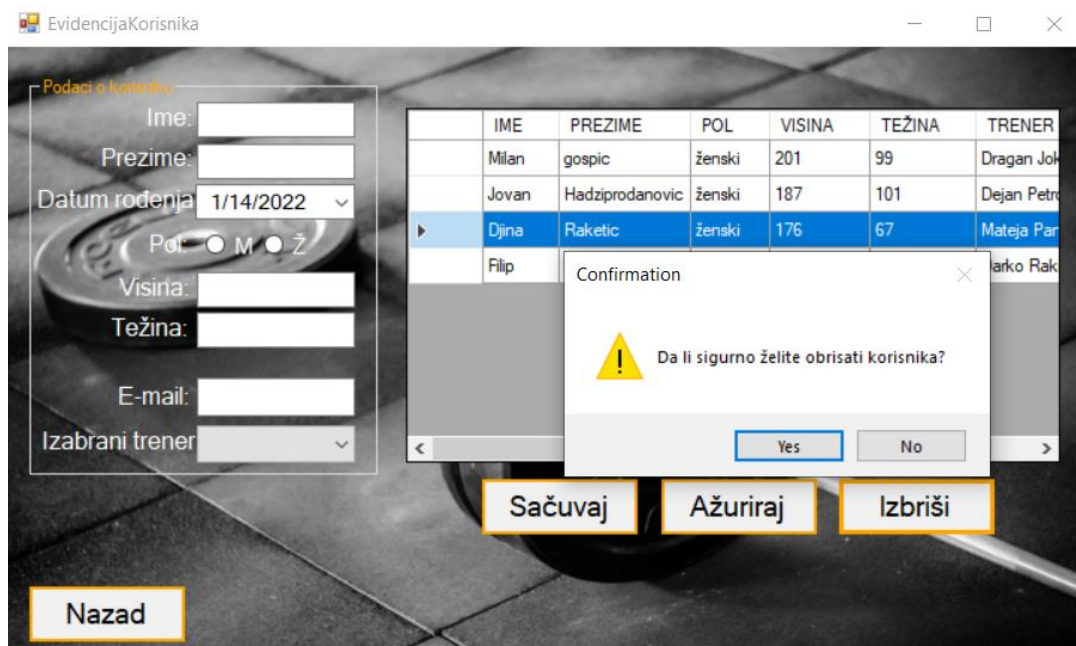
EvidencijaKorisnika

Podaci o korisniku

Ime:

Prezime:

Datum rođenja 1/14/2022

Pol: M Ž

Visina:

Težina:

E-mail:

Izabrani trener

| | IME | PREZIME | POL | VISINA | TEŽINA | TRENER |
|---|---|---|---|---|---|---|
| | Milan | gospic | ženski | 201 | 99 | Dragan Jok |
| | Jovan | Hadziprodanovic | ženski | 187 | 101 | Dejan Petr |
| ▸ | Djina | Raketic | ženski | 176 | 67 | Mateja Par |
| | Filip | | | | | arko Rak |

Confirmation

Da li sigurno želite obrisati korisnika?

Yes No

Sačuvaj Ažuriraj Izbriši

Nazad